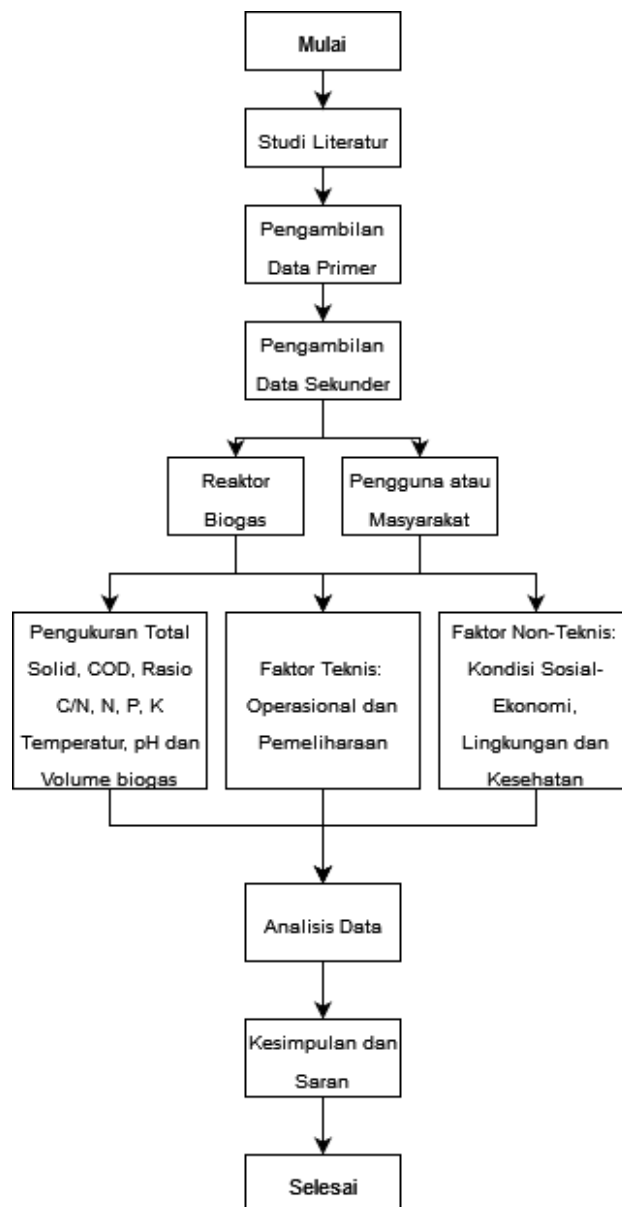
Mulai

Studi Literatur

Pengambilan Data Primer

Pengambilan Data Sekunder

Reaktor Biogas

Pengguna atau Masyarakat

Pengukuran Total Solid, COD, Rasio C/N, N, P, K Temperatur, pH dan Volume biogas

Faktor Teknis: Operasional dan Pemeliharaan

Faktor Non-Teknis: Kondisi Sosial-Ekonomi, Lingkungan dan Kesehatan

Analisis Data

Kesimpulan dan Saran

Selesai